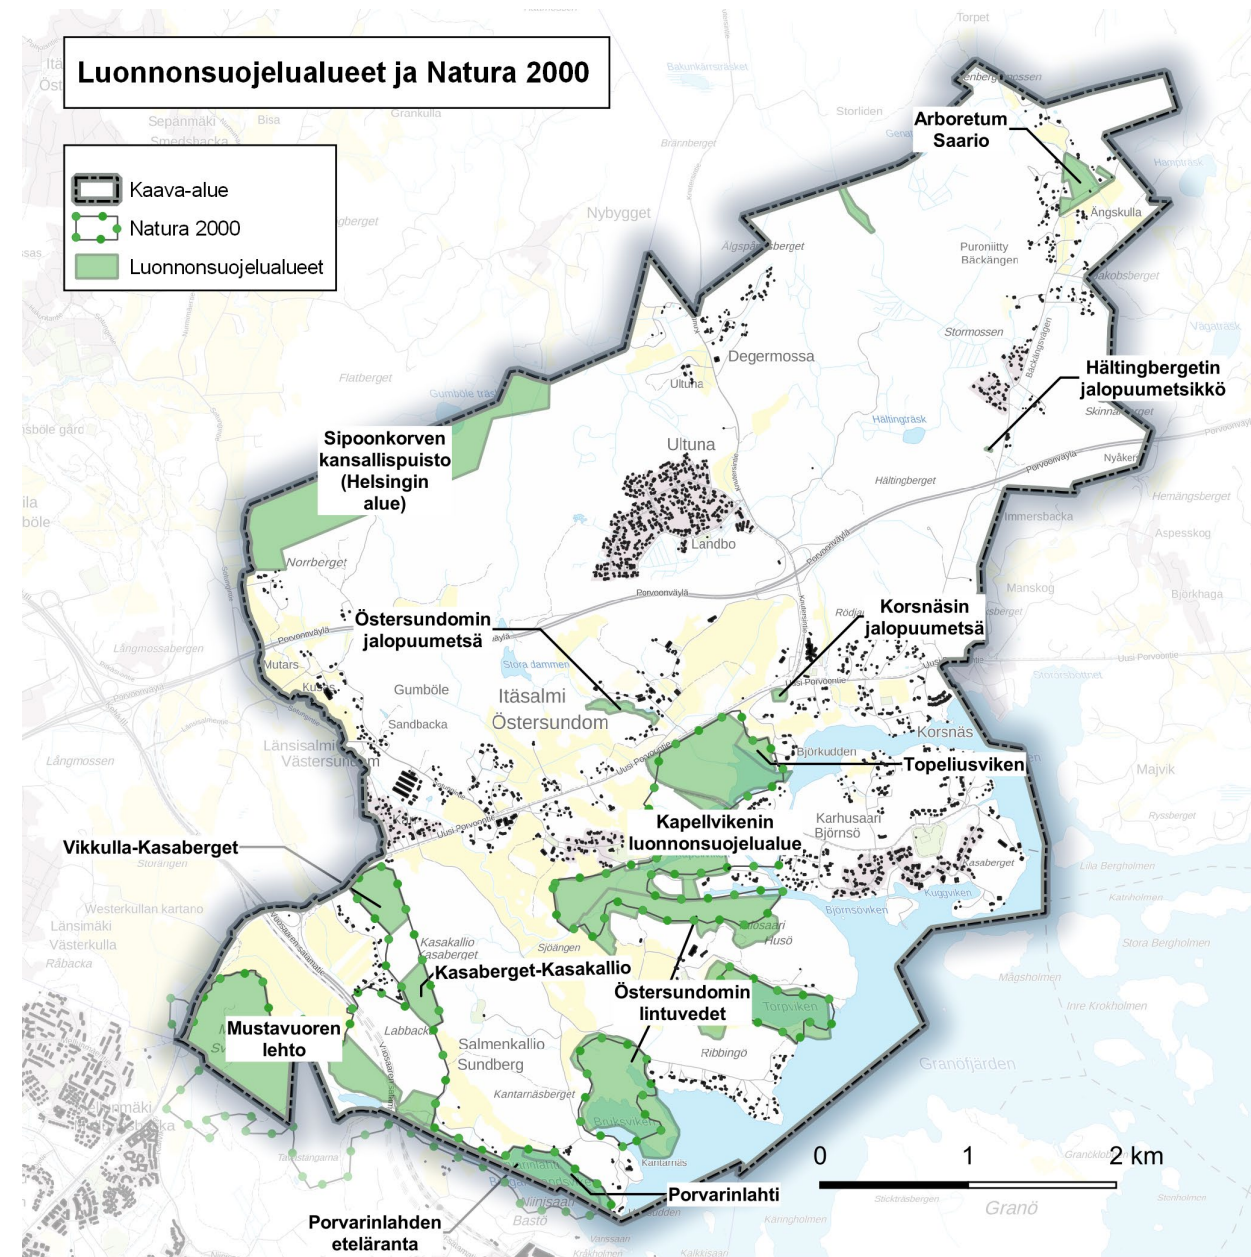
Luonnonsuojelualueet ja Natura 2000

Kaava-alue
Natura 2000
Luonnonsuojelualueet

Arboretum Saario

Hältingbergetin jalopuumetsikkö

Sipoonkorven kansallispuisto (Helsingin alue)

Östersundomin jalopuumetsä

Korsnäsin jalopuumetsä

Topeliusviken

Kapellvikenin luonnonsuojelualue

Vikkulla-Kasaberget

Kasaberget-Kasakallio

Östersundomin lintuvedet

Mustavuoren lehto

Porvarinlahti

Porvarinlahden eteläranta

Torpet
Storliden
Nybygget
Algspåsberget
Ängskulla
Puroniitty
Bäckängen
Jakobsberget
Stormossen
Degermossa
Ultuna
Flatberget
Gumbble träsk
Hältingträsk
Skinnarberget
Nyåker
Hältingberget
Hemängsberget
Immersbacka
Aspesskog
Landbo
Manskog
Björkhaga
Norrberget
Porvoonväylä
Rödja
Långmossabergen
Mutars
Stora dammen
Gumböle
Itäsalmi
Östersundom
Sandbacka
Korsnäs
Länsisalmi
Västersundom
Björkudden
Långmossen
Uusi Porvoontie
Majvik
Karhusaari
Björnsö
Ryssberget
Kasaberget
Lilla Bergholmen
Storängen
Kuggviken
Westerkullan kartano
Länsimäki
Västerkulla
Råbacka
Björnsöviken
Kasakallio
Sjöängen
Husö
Stora Bergholmen
Mågsholmen
Inre Krokholmen
Torpviken
Labbacka
Salmenkallio
Sundberg
Ribbingö
Granöfjärden
Kantarnäsberget
Bruksviken
Kantarnäs
Niinisaari
Basto
Granö
Sepänmäki
Smedsbacka
Bisa
Grankulla
Bakunkärrsträsket
Brännberget
0
1
2 km